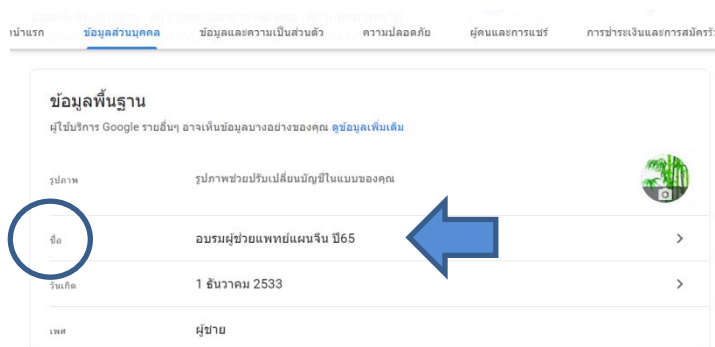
หน้าแรก ข้อมูลส่วนบุคคล ข้อมูลและความเป็นส่วนตัว ความปลอดภัย ผู้คนและการแชร์ การชำระเงินและการสมัครรั

ข้อมูลพื้นฐาน

ผู้ใช้บริการ Google รายอื่นๆ อาจเห็นข้อมูลบางอย่างของคุณ ดูข้อมูลเพิ่มเติม

รูปภาพ รูปภาพช่วยปรับเปลี่ยนบัญชีในแบบของคุณ

ชื่อ อบรมผู้ช่วยแพทย์แผนจีน ปี65 >

วันเกิด 1 ธันวาคม 2533 >

เพศ ผู้ชาย